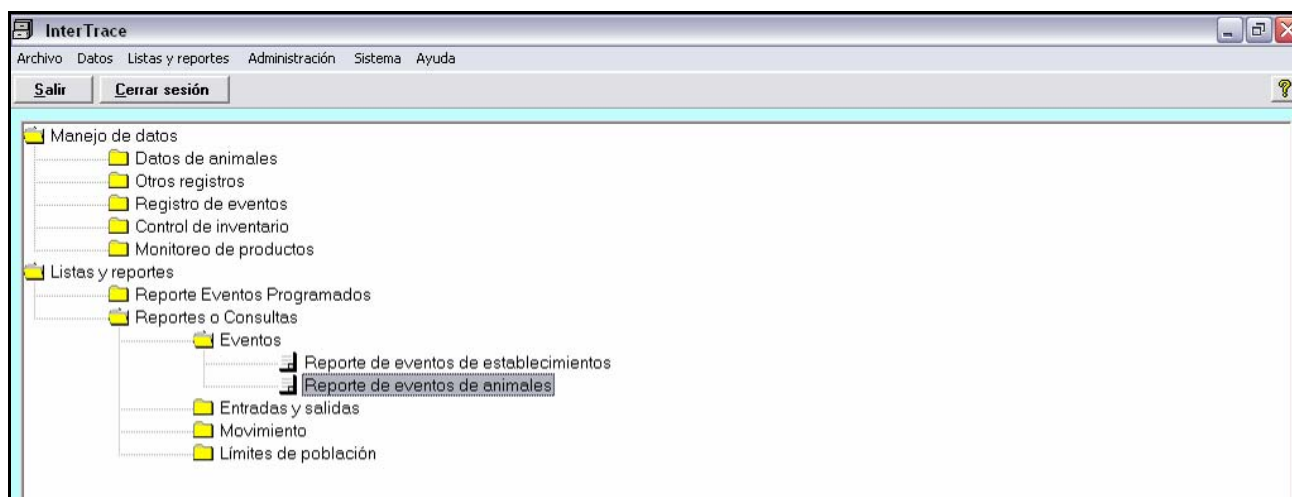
InterTrace

Archivo Datos Listas y reportes Administración Sistema Ayuda

Salir Cerrar sesión

Manejo de datos
Datos de animales
Otros registros
Registro de eventos
Control de inventario
Monitoreo de productos
Listas y reportes
Reporte Eventos Programados
Reportes o Consultas
Eventos
Reporte de eventos de establecimientos
Reporte de eventos de animales
Entradas y salidas
Movimiento
Límites de población